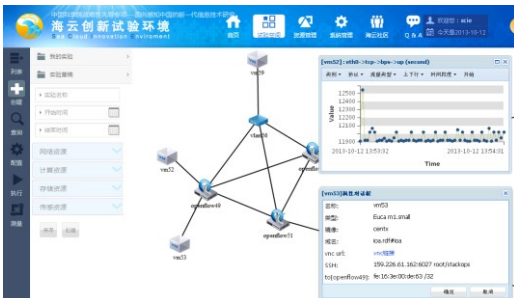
中国科学院研究计算机网络信息中心 面向新型互联网的新一代信息技术研发
海云创新试验环境
Sea-cloud innovation environment
首页
实验环境
资源管理
系统管理
海云社区
Q&A
欢迎您：mle
今天是2013-10-12

列表
创建
查询
配置
执行
测量

我的实验
实验编辑
实验名称
开始时间
结束时间
网络资源
计算资源
存储资源
传感资源
保存
创建

vm70
vlan08
vm52
openflow49
openflow51
vm53

[vm52]: eth0->tcp->bps->up (second)
刷新 显示 流量类型 上下行 时间粒度 开始
12500
12400
12300
12200
12100
12000
11900
Value
2013-10-12 13:53:32
2013-10-12 13:54:01
Time

[vm53]属性对话框
名称: vm53
类型: Euca m1.small
镜像: centx
域名: ioa.rdf#oa
vnc url: vnc链接
SSH: 159.226.61.162:6027 root/stackops
to[openflow49]: fe:16:3e:00:de:63 /32
确定
取消